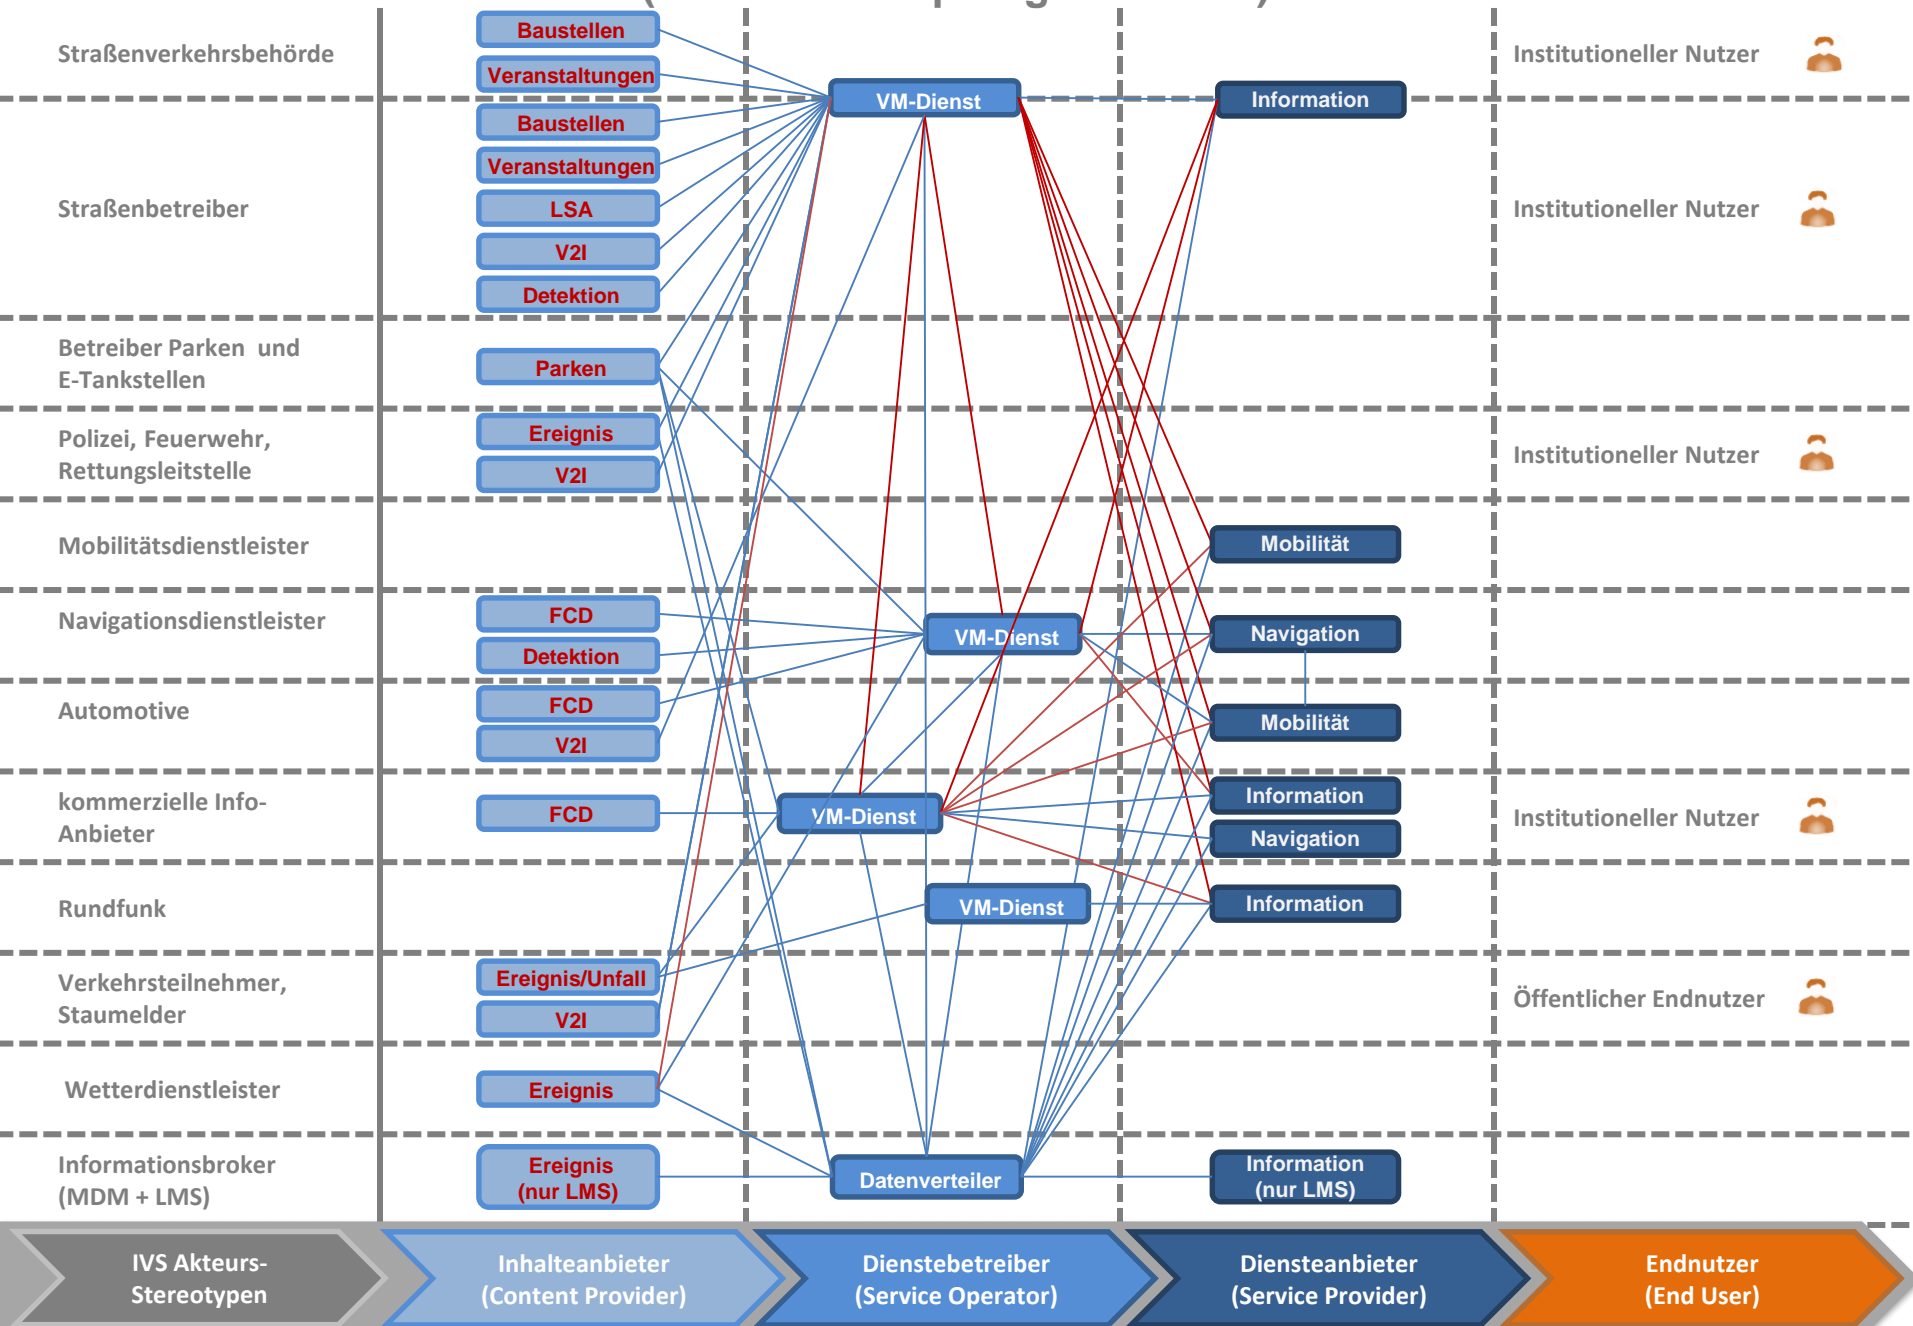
Straßenverkehrsbehörde

Baustellen
Veranstaltungen

VM-Dienst

Information

Institutioneller Nutzer

Baustellen
Veranstaltungen
LSA
V2I
Detektion

Straßenbetreiber

Institutioneller Nutzer

Betreiber Parken und E-Tankstellen

Parken

Polizei, Feuerwehr, Rettungsleitstelle

Ereignis
V2I

Institutioneller Nutzer

Mobilitätsdienstleister

Mobilität

Navigationsdienstleister

FCD
Detektion

VM-Dienst

Navigation

Automotive

FCD
V2I

Mobilität

kommerzielle Info-Anbieter

FCD

VM-Dienst

Information
Navigation

Institutioneller Nutzer

Rundfunk

VM-Dienst

Information

Verkehrsteilnehmer, Staumelder

Ereignis/Unfall
V2I

Öffentlicher Endnutzer

Wetterdienstleister

Ereignis

Informationsbroker (MDM + LMS)

Ereignis (nur LMS)

Datenverteiler

Information (nur LMS)

IVS Akteurs-Stereotypen

Inhalteanbieter (Content Provider)

Dienstebetreiber (Service Operator)

Diensteanbieter (Service Provider)

Endnutzer (End User)